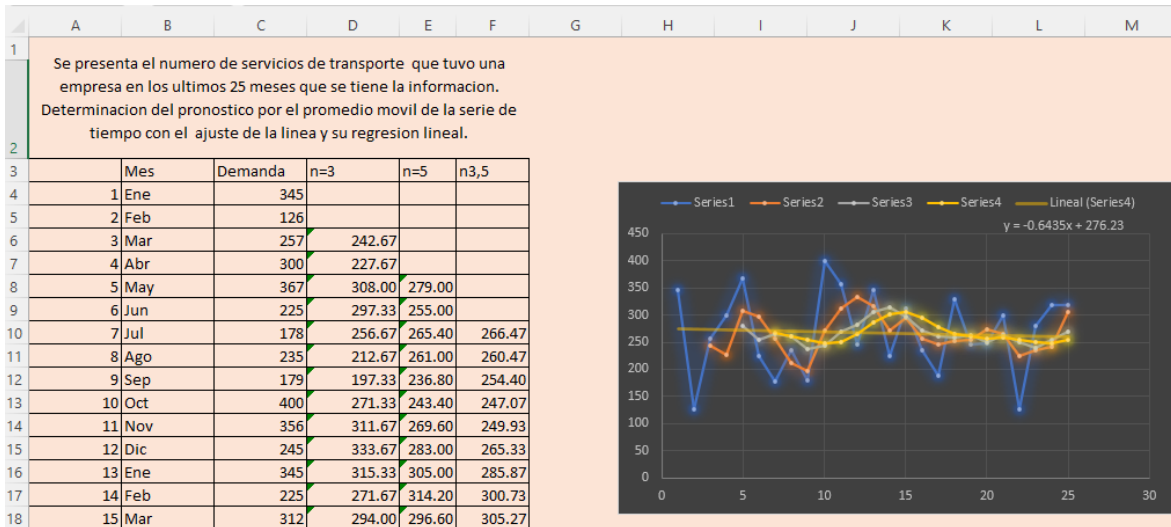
|  | A | B | C | D | E | F | G | H | I | J | K | L | M |
|---|---|---|---|---|---|---|---|---|---|---|---|---|---|
| 1 | | | | | | | | | | | | | |
| 2 | Se presenta el numero de servicios de transporte que tuvo una empresa en los ultimos 25 meses que se tiene la informacion. Determinacion del pronostico por el promedio movil de la serie de tiempo con el ajuste de la linea y su regresion lineal. | | | | | | | | | | | | |
| 3 | | Mes | Demanda | n=3 | n=5 | n3,5 | | | | | | | |
| 4 | 1 | Ene | 345 | | | | | | | | | | |
| 5 | 2 | Feb | 126 | | | | | | | | | | |
| 6 | 3 | Mar | 257 | 242.67 | | | | | | | | | |
| 7 | 4 | Abr | 300 | 227.67 | | | | | | | | | |
| 8 | 5 | May | 367 | 308.00 | 279.00 | | | | | | | | |
| 9 | 6 | Jun | 225 | 297.33 | 255.00 | | | | | | | | |
| 10 | 7 | Jul | 178 | 256.67 | 265.40 | 266.47 | | | | | | | |
| 11 | 8 | Ago | 235 | 212.67 | 261.00 | 260.47 | | | | | | | |
| 12 | 9 | Sep | 179 | 197.33 | 236.80 | 254.40 | | | | | | | |
| 13 | 10 | Oct | 400 | 271.33 | 243.40 | 247.07 | | | | | | | |
| 14 | 11 | Nov | 356 | 311.67 | 269.60 | 249.93 | | | | | | | |
| 15 | 12 | Dic | 245 | 333.67 | 283.00 | 265.33 | | | | | | | |
| 16 | 13 | Ene | 345 | 315.33 | 305.00 | 285.87 | | | | | | | |
| 17 | 14 | Feb | 225 | 271.67 | 314.20 | 300.73 | | | | | | | |
| 18 | 15 | Mar | 312 | 294.00 | 296.60 | 305.27 | | | | | | | |

Series1 Series2 Series3 Series4 Lineal (Series4)
y = -0.6435x + 276.23
450
400
350
300
250
200
150
100
50
0
0 5 10 15 20 25 30